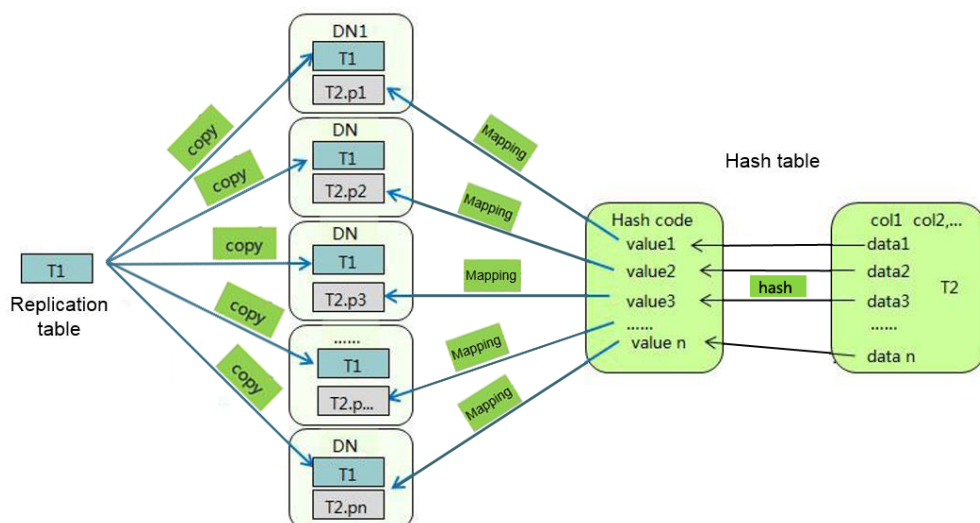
T1

Replication table

copy

copy

copy

copy

copy

DN1

T1

T2.p1

DN

T1

T2.p2

DN

T1

T2.p3

......

T1

T2.p...

DN

T1

T2.pn

Mapping

Mapping

Mapping

Mapping

Mapping

Hash table

Hash code

value1

value2

value3

......

value n

hash

col1 col2,...

data1

data2

data3

......

data n

T2